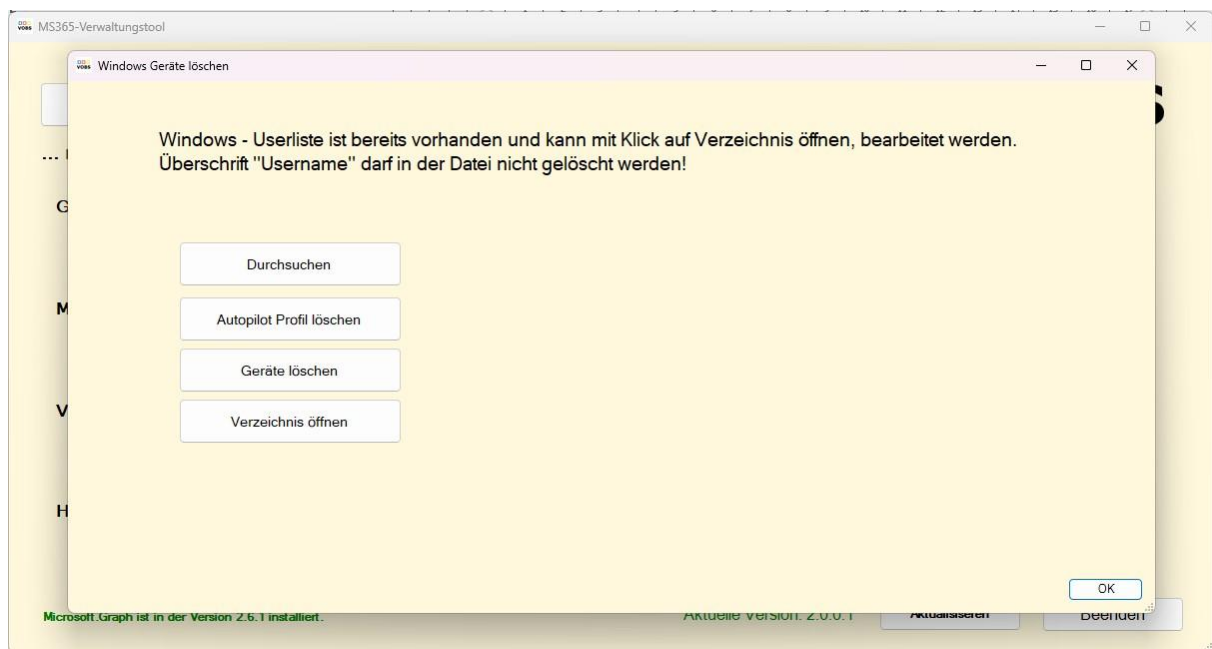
MS365-Verwaltungstool

Windows Geräte löschen

Windows - Userliste ist bereits vorhanden und kann mit Klick auf Verzeichnis öffnen, bearbeitet werden. Überschrift "Username" darf in der Datei nicht gelöscht werden!

Durchsuchen

Autopilot Profil löschen

Geräte löschen

Verzeichnis öffnen

OK

...

G

M

V

H

Microsoft.Graph ist in der Version 2.6.1 installiert.

Aktuelle Version: 2.0.0.1

Aktualisieren

Beenden